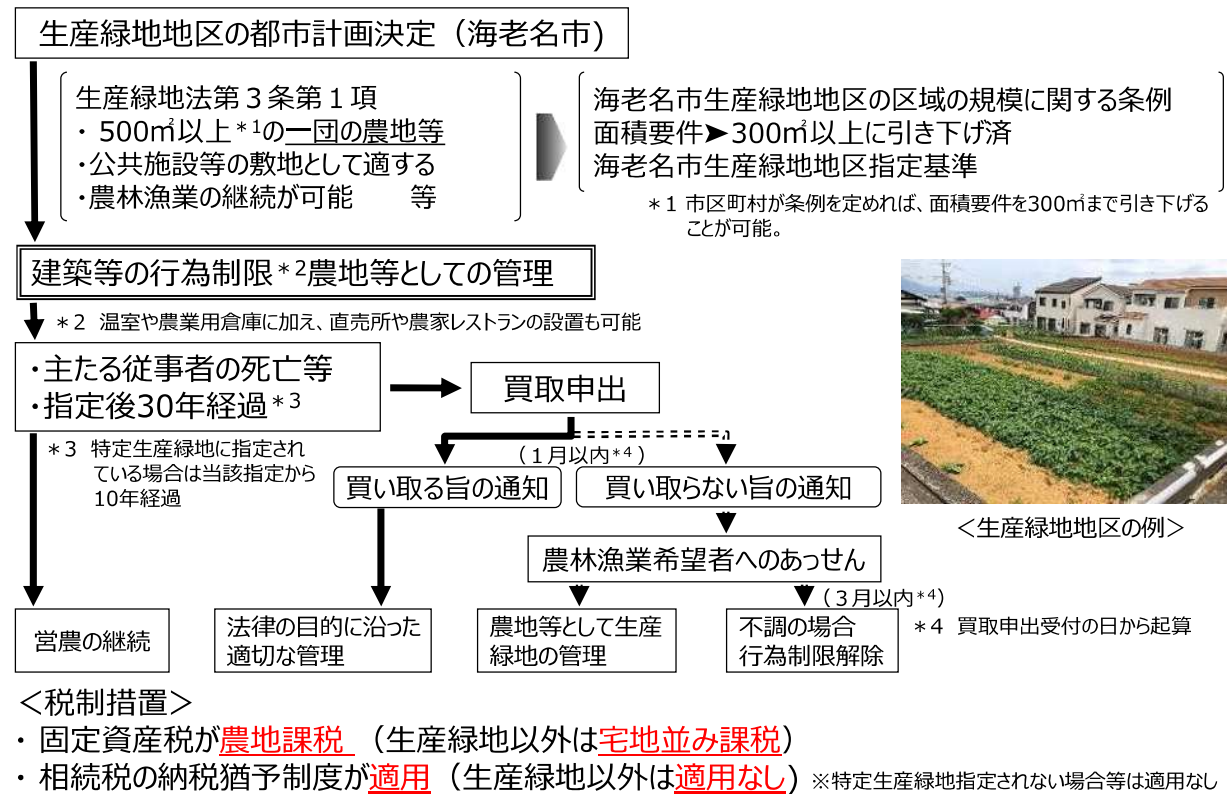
生産緑地地区の都市計画決定（海老名市）

生産緑地法第３条第１項
・ 500㎡以上＊¹の一団の農地等
・公共施設等の敷地として適する
・農林漁業の継続が可能　　等

海老名市生産緑地地区の区域の規模に関する条例
面積要件➤300㎡以上に引き下げ済
海老名市生産緑地地区指定基準

＊１ 市区町村が条例を定めれば、面積要件を300㎡まで引き下げることが可能。

建築等の行為制限＊²農地等としての管理

＊２ 温室や農業用倉庫に加え、直売所や農家レストランの設置も可能

・主たる従事者の死亡等
・指定後30年経過＊³

＊３ 特定生産緑地に指定されている場合は当該指定から10年経過

買取申出

（１月以内＊⁴）

買い取る旨の通知

買い取らない旨の通知

農林漁業希望者へのあっせん

（３月以内＊⁴）

営農の継続

法律の目的に沿った適切な管理

農地等として生産緑地の管理

不調の場合行為制限解除

＊４ 買取申出受付の日から起算

＜生産緑地地区の例＞

＜税制措置＞
・ 固定資産税が農地課税（生産緑地以外は宅地並み課税）
・ 相続税の納税猶予制度が適用（生産緑地以外は適用なし）※特定生産緑地指定されない場合等は適用なし